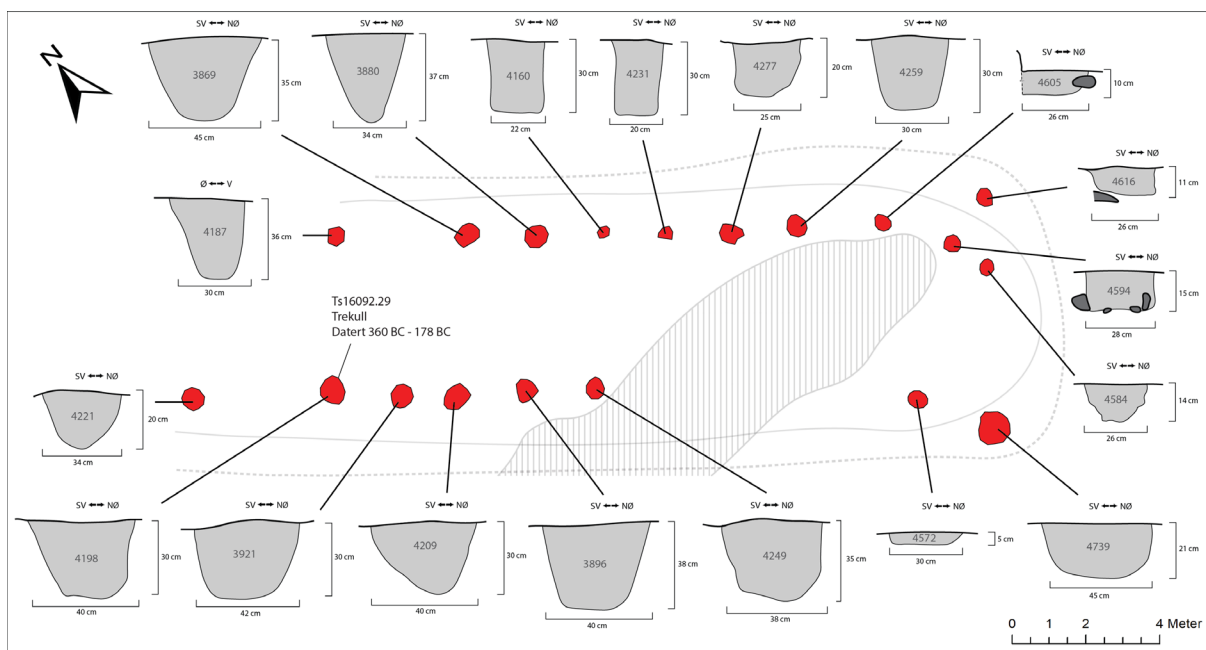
N

SV ↔ NØ
3869
35 cm
45 cm

SV ↔ NØ
3880
37 cm
34 cm

SV ↔ NØ
4160
30 cm
22 cm

SV ↔ NØ
4231
30 cm
20 cm

SV ↔ NØ
4277
20 cm
25 cm

SV ↔ NØ
4259
30 cm
30 cm

SV ↔ NØ
4605
10 cm
26 cm

SV ↔ NØ
4616
11 cm
26 cm

Ø ↔ V
4187
36 cm
30 cm

SV ↔ NØ
4594
15 cm
28 cm

Ts16092.29
Trekull
Datert 360 BC - 178 BC

SV ↔ NØ
4221
20 cm
34 cm

SV ↔ NØ
4584
14 cm
26 cm

SV ↔ NØ
4198
30 cm
40 cm

SV ↔ NØ
3921
30 cm
42 cm

SV ↔ NØ
4209
30 cm
40 cm

SV ↔ NØ
3896
38 cm
40 cm

SV ↔ NØ
4249
35 cm
38 cm

SV ↔ NØ
4572
5 cm
30 cm

SV ↔ NØ
4739
21 cm
45 cm

0 1 2 4 Meter